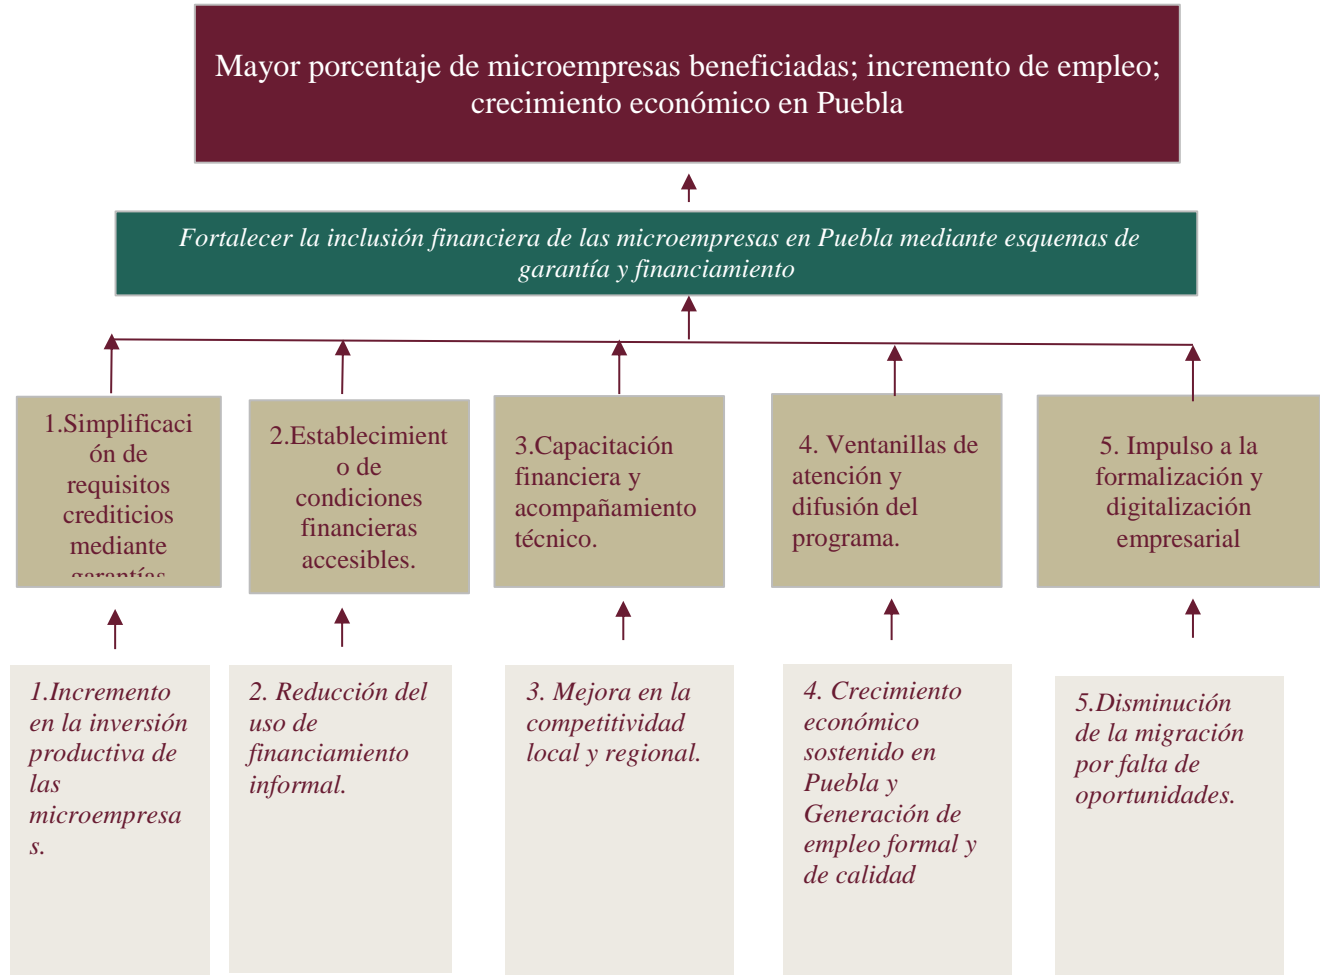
Mayor porcentaje de microempresas beneficiadas; incremento de empleo; crecimiento económico en Puebla

*Fortalecer la inclusión financiera de las microempresas en Puebla mediante esquemas de garantía y financiamiento*

1.Simplificación de requisitos crediticios mediante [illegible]

2.Establecimiento de condiciones financieras accesibles.

3.Capacitación financiera y acompañamiento técnico.

4. Ventanillas de atención y difusión del programa.

5. Impulso a la formalización y digitalización empresarial

*1.Incremento en la inversión productiva de las microempresas.*

*2. Reducción del uso de financiamiento informal.*

*3. Mejora en la competitividad local y regional.*

*4. Crecimiento económico sostenido en Puebla y Generación de empleo formal y de calidad*

*5.Disminución de la migración por falta de oportunidades.*